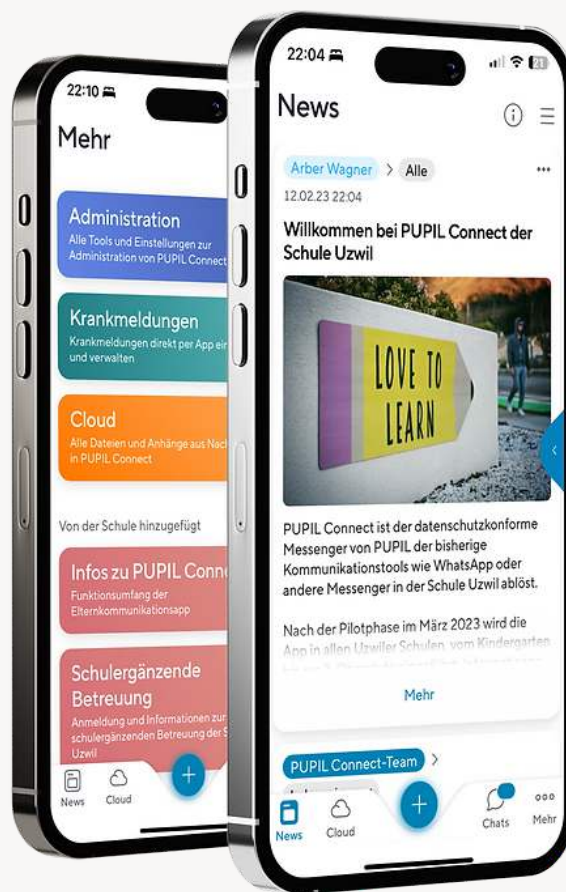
22:10

Mehr

Administration
Alle Tools und Einstellungen zur Administration von PUPIL Connect

Krankmeldungen
Krankmeldungen direkt per App ein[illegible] und verwalten

Cloud
Alle Dateien und Anhänge aus Nac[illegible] in PUPIL Connect

Von der Schule hinzugefügt

Infos zu PUPIL Conne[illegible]
Funktionsumfang der Elternkommunikationsapp

Schulergänzende Betreuung
Anmeldung und Informationen zur schulergänzenden Betreuung der S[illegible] Uzwil

News Cloud

22:04

News

Arber Wagner > Alle
12.02.23 22:04

Willkommen bei PUPIL Connect der Schule Uzwil

LOVE TO LEARN

PUPIL Connect ist der datenschutzkonforme Messenger von PUPIL der bisherige Kommunikationstools wie WhatsApp oder andere Messenger in der Schule Uzwil ablöst.

Nach der Pilotphase im März 2023 wird die App in allen Uzwiler Schulen, vom Kindergarten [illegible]

Mehr

PUPIL Connect-Team >

News Cloud Chats Mehr